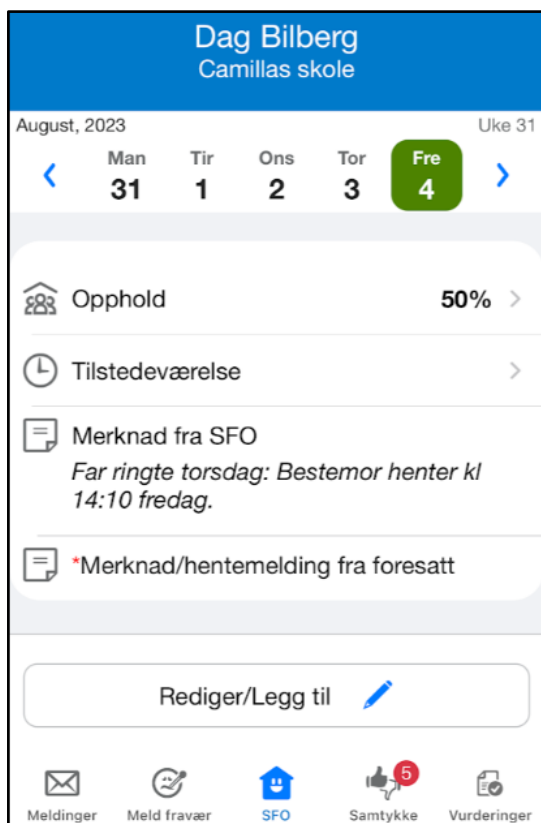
Dag Bilberg
Camillas skole

August, 2023
Uke 31

Man 31
Tir 1
Ons 2
Tor 3
Fre 4

Opphold 50%

Tilstedeværelse

Merknad fra SFO
*Far ringte torsdag: Bestemor henter kl 14:10 fredag.*

*Merknad/hentemelding fra foresatt

Rediger/Legg til

Meldinger
Meld fravær
SFO
5
Samtykke
Vurderinger